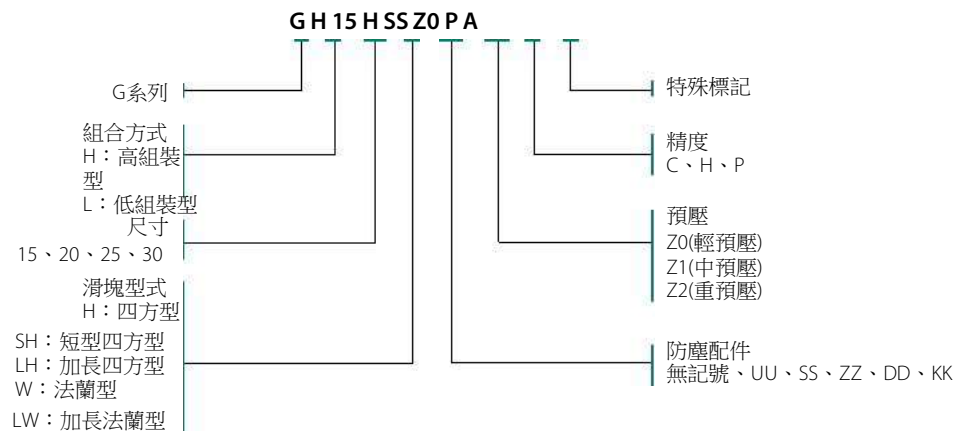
G H 15 H SS Z0 P A

G系列

組合方式
H：高組裝型
L：低組裝型

尺寸
15、20、25、30

滑塊型式
H：四方型
SH：短型四方型
LH：加長四方型
W：法蘭型
LW：加長法蘭型

特殊標記

精度
C、H、P

預壓
Z0(輕預壓)
Z1(中預壓)
Z2(重預壓)

防塵配件
無記號、UU、SS、ZZ、DD、KK